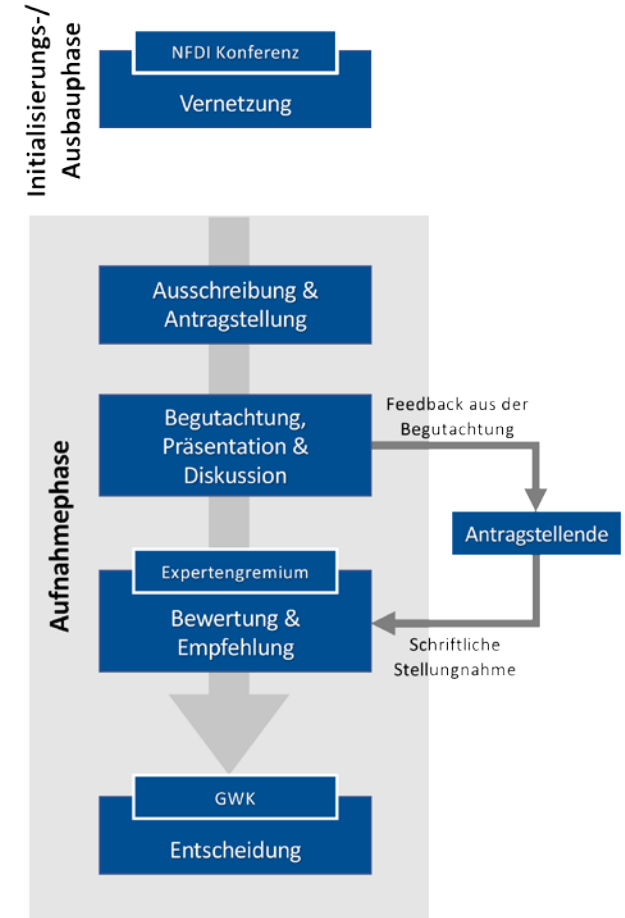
Initialisierungs-/ Ausbauphase

NFDI Konferenz
Vernetzung

Aufnahmephase

Ausschreibung & Antragstellung

Begutachtung, Präsentation & Diskussion

Feedback aus der Begutachtung

Antragstellende

Expertengremium
Bewertung & Empfehlung

Schriftliche Stellungnahme

GWK
Entscheidung